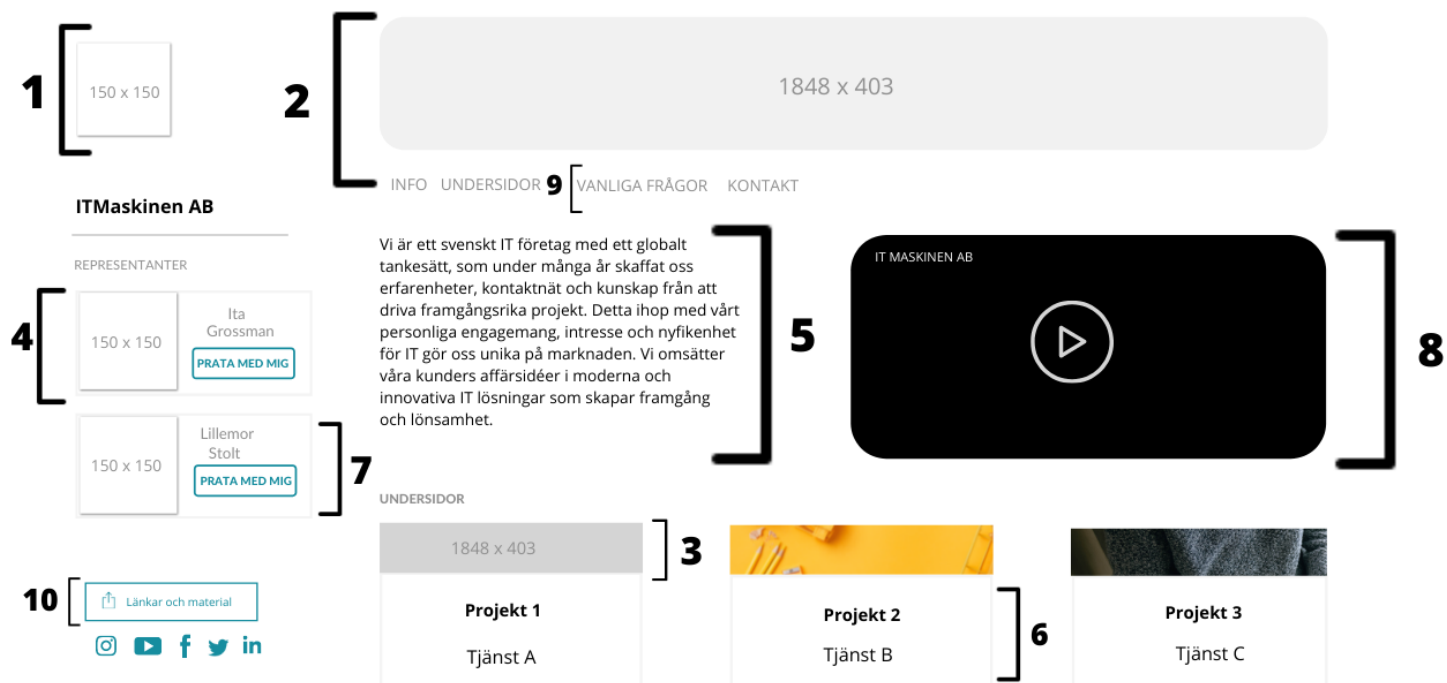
1

150 x 150

2

1848 x 403

INFO UNDERSIDOR 9 VANLIGA FRÅGOR KONTAKT

ITMaskinen AB

REPRESENTANTER

4

150 x 150

Ita Grossman

PRATA MED MIG

150 x 150

Lillemor Stolt

PRATA MED MIG

7

Vi är ett svenskt IT företag med ett globalt tankesätt, som under många år skaffat oss erfarenheter, kontaktnät och kunskap från att driva framgångsrika projekt. Detta ihop med vårt personliga engagemang, intresse och nyfikenhet för IT gör oss unika på marknaden. Vi omsätter våra kunders affärsidéer i moderna och innovativa IT lösningar som skapar framgång och lönsamhet.

5

IT MASKINEN AB

8

UNDERSIDOR

1848 x 403

3

Projekt 1

Tjänst A

Projekt 2

Tjänst B

6

Projekt 3

Tjänst C

10

Länkar och material